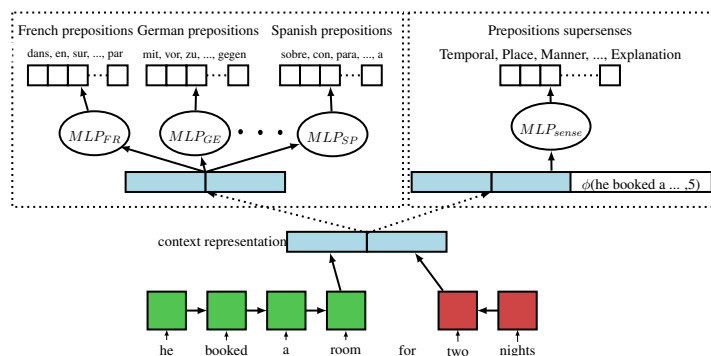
French prepositions German prepositions Spanish prepositions

dans, en, sur, ..., par

mit, vor, zu, ..., gegen

sobre, con, para, ..., a

$MLP_{FR}$

$MLP_{GE}$

$MLP_{SP}$

Prepositions supersenses

Temporal, Place, Manner, ..., Explanation

$MLP_{sense}$

$\phi$(he booked a ... ,5)

context representation

he booked a room for two nights